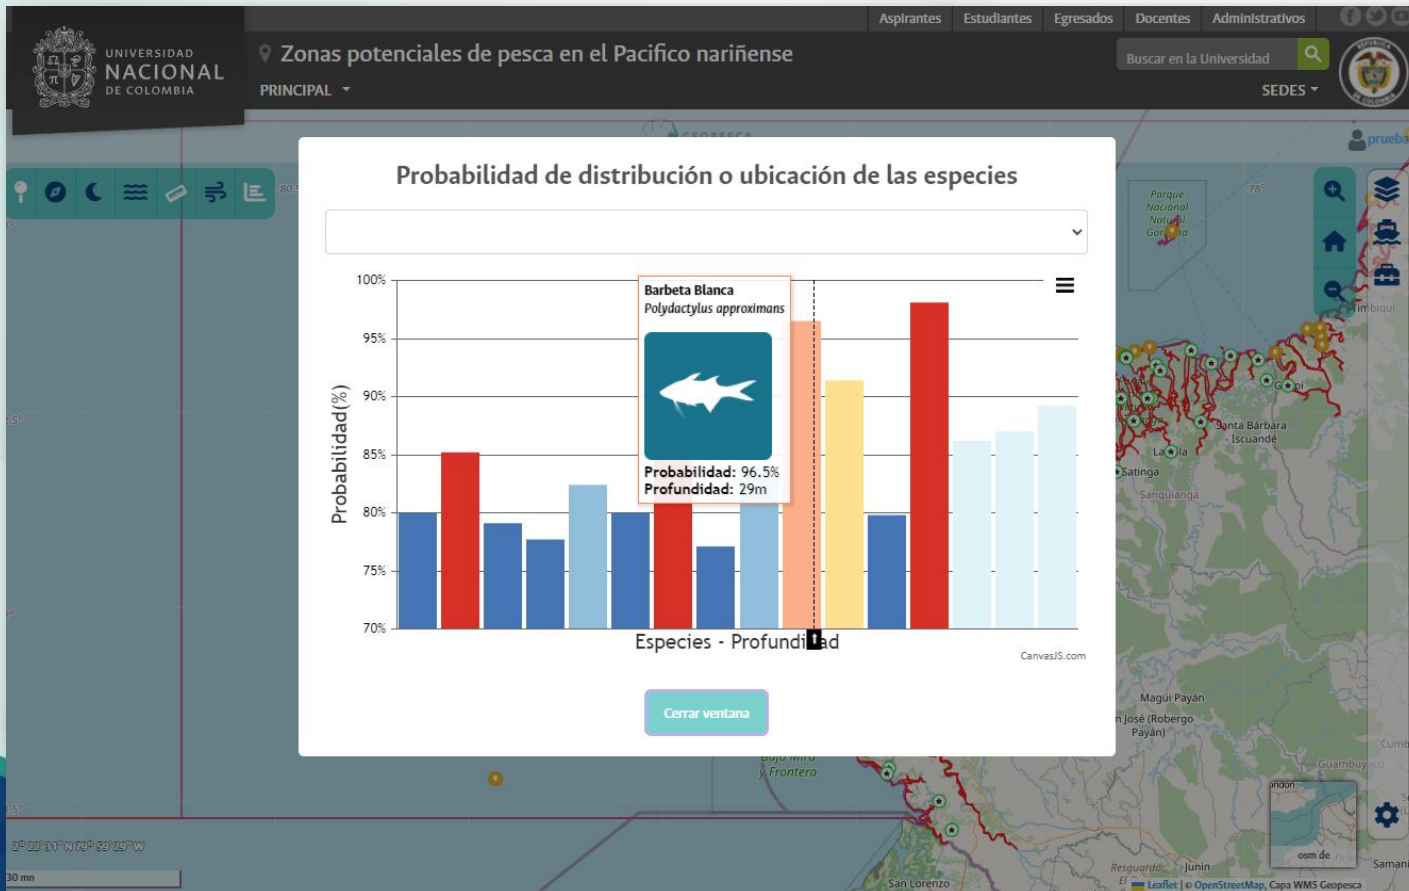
Aspirantes Estudiantes Egresados Docentes Administrativos

UNIVERSIDAD NACIONAL DE COLOMBIA

Zonas potenciales de pesca en el Pacifico nariñense

PRINCIPAL

Buscar en la Universidad

SEDES

prueba

Probabilidad de distribución o ubicación de las especies

100%
95%
90%
85%
80%
75%
70%

Probabilidad(%)

Especies - Profundidad

Barbeta Blanca
Polydactylus approximans

Probabilidad: 96.5%
Profundidad: 29m

CanvasJS.com

Cerrar ventana

Parque Nacional Natural Gorgona

Santa Bárbara - Iscuandé

La Tola

Satinga

Sanquianga

Magui Payán

San José (Robergo Payán)

Bajo Mira y Frontera

Guambuyaco

Resguardo

Junin

San Lorenzo

Samaniego

Cumbitara

Timbiquí

Guapi

osm de

2° 22' 31" N 79° 59' 29" W

30 mn

Leaflet | © OpenStreetMap, Capa WMS Geopesca